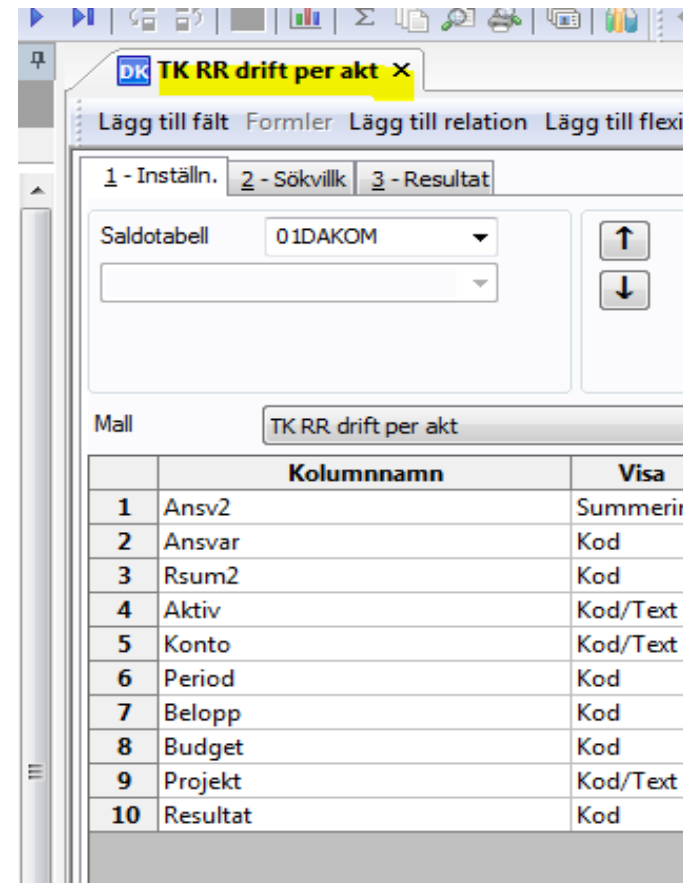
DK TK RR drift per akt ×

Lägg till fält Formler Lägg till relation Lägg till flexi

1 - Inställn. 2 - Sökvillk 3 - Resultat

Saldotabell 01DAKOM

Mall TK RR drift per akt

| | Kolumnnamn | Visa |
|---|---|---|
| 1 | Ansv2 | Summerii |
| 2 | Ansvar | Kod |
| 3 | Rsum2 | Kod |
| 4 | Aktiv | Kod/Text |
| 5 | Konto | Kod/Text |
| 6 | Period | Kod |
| 7 | Belopp | Kod |
| 8 | Budget | Kod |
| 9 | Projekt | Kod/Text |
| 10 | Resultat | Kod |